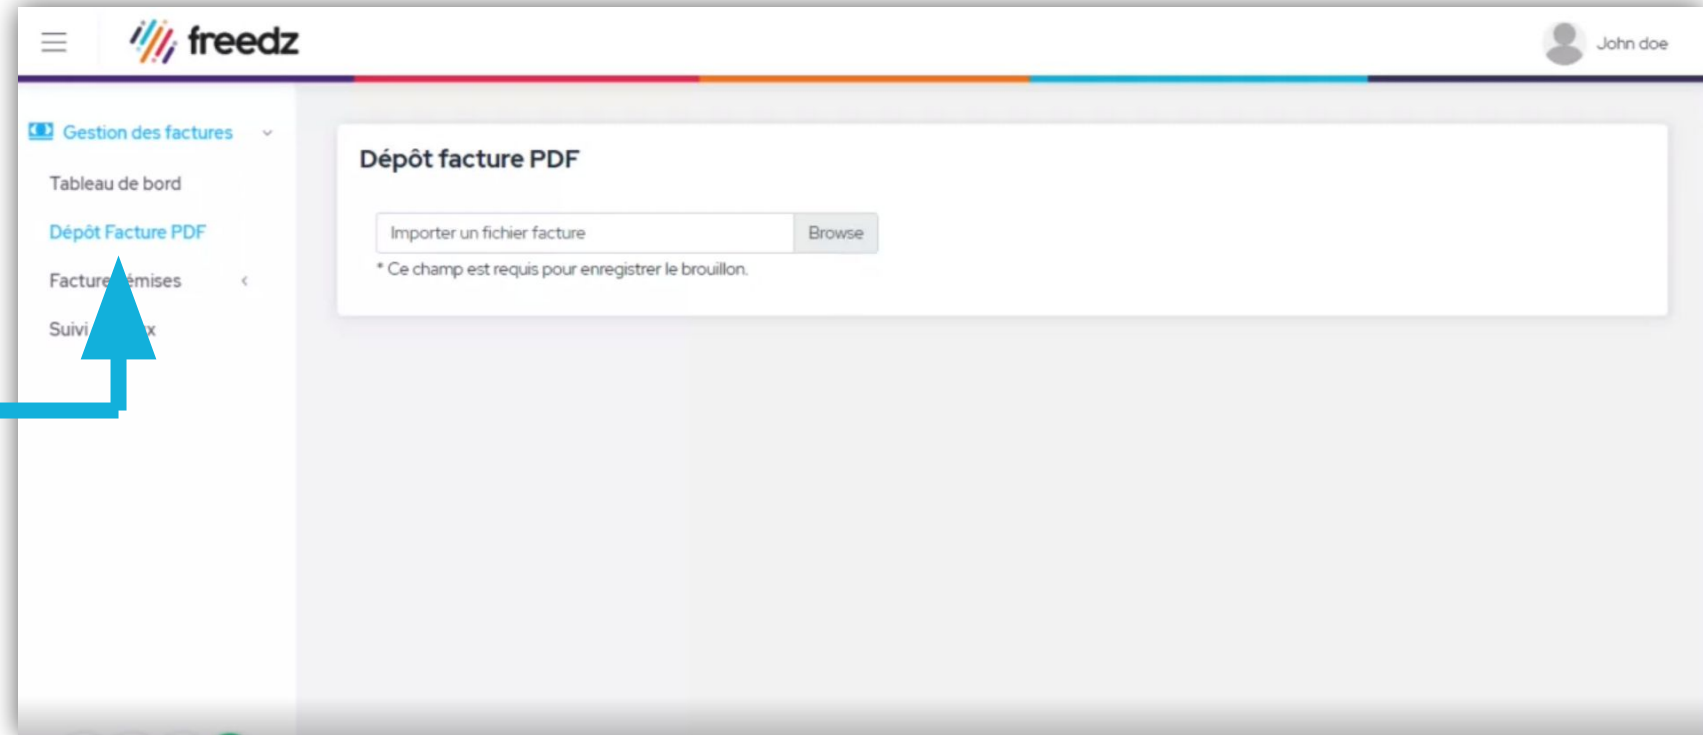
freedz

John doe

Gestion des factures

Tableau de bord

Dépôt Facture PDF

Facture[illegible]émises

Suivi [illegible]x

Dépôt facture PDF

Importer un fichier facture

Browse

* Ce champ est requis pour enregistrer le brouillon.